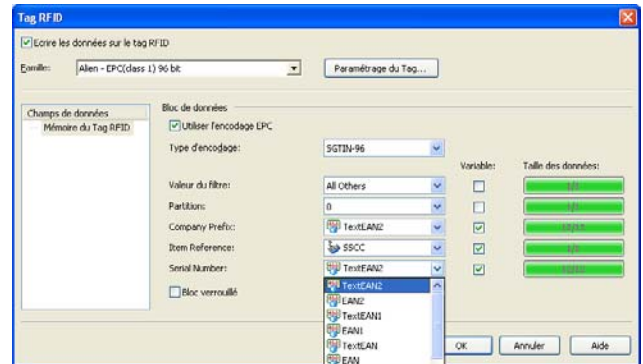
Tag RFID

Ecrire les données sur le tag RFID

Famille: Alien - EPC(class 1) 96 bit

Paramétrage du Tag...

Champs de données
Mémoire du Tag RFID

Bloc de données

Utiliser l'encodage EPC

Type d'encodage: SGTIN-96

Variable: Taille des données:

Valeur du filtre: All Others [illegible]

Partition: 0 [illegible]

Company Prefix: TextEAN2 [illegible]

Item Reference: SSCC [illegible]

Serial Number: TextEAN2 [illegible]

Bloc verrouillé

TextEAN2
EAN2
TextEAN1
EAN1
TextEAN
EAN

OK Annuler Aide